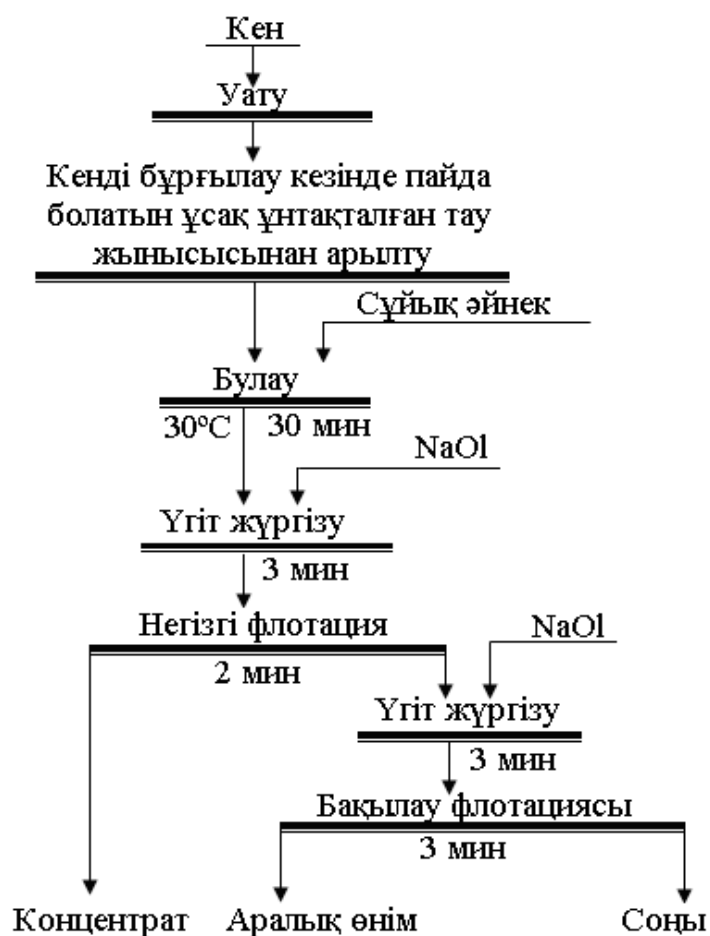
Кен

Уату

Кенді бұрғылау кезінде пайда болатын ұсақ ұнтақталған тау жынысысынан арылту

Сұйық әйнек

Булау

$30^oC$ 30 мин

NaOl

Үгіт жүргізу

3 мин

Негізгі флотация

NaOl

2 мин

Үгіт жүргізу

3 мин

Бақылау флотациясы

3 мин

Концентрат Аралық өнім Соңы